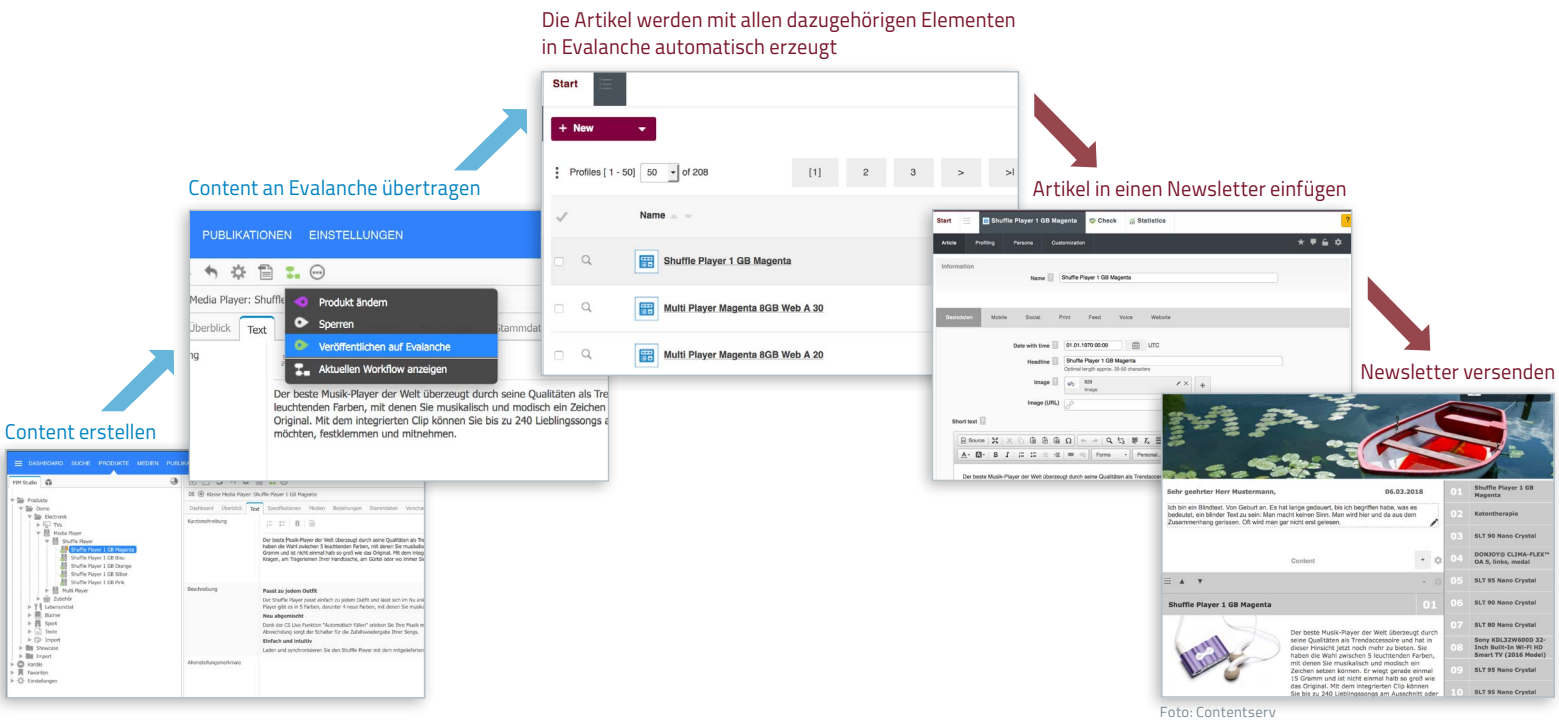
Die Artikel werden mit allen dazugehörigen Elementen in Evalanche automatisch erzeugt

Content an Evalanche übertragen

Artikel in einen Newsletter einfügen

Newsletter versenden

Content erstellen

Start

+ New

Profiles [ 1 - 50] 50 of 208

[1] 2 3 > >I

Name

Shuffle Player 1 GB Magenta

Multi Player Magenta 8GB Web A 30

Multi Player Magenta 8GB Web A 20

PUBLIKATIONEN EINSTELLUNGEN

Media Player: Shuffle

Überblick Text Stammdat

Produkt ändern

Sperren

Veröffentlichen auf Evalanche

Aktuellen Workflow anzeigen

Der beste Musik-Player der Welt überzeugt durch seine Qualitäten als Tre leuchtenden Farben, mit denen Sie musikalisch und modisch ein Zeichen Original. Mit dem integrierten Clip können Sie bis zu 240 Lieblingssongs a möchten, festklemmen und mitnehmen.

DASHBOARD SUCHE PRODUKTE MEDIEN PUBLIKA

PIM Studio

Produkte
Demo
Elektronik
TVs
Media Player
Shuffle Player
Shuffle Player 1 GB Magenta
Shuffle Player 1 GB Blau
Shuffle Player 1 GB Orange
Shuffle Player 1 GB Silber
Shuffle Player 1 GB Pink
Multi Player
Zubehör
Lebensmittel
Bücher
Sport
Texte
Import
Showcase
Import
Kanäle
Favoriten
Einstellungen

DE Klasse Media Player: Shuffle Player 1 GB Magenta

Dashboard Überblick Text Spezifikationen Medien Beziehungen Stammdaten Verscha

Kurzbeschreibung

Der beste Musik-Player der Welt überzeugt durch seine Qualitäten als Tre haben die Wahl zwischen 5 leuchtenden Farben, mit denen Sie musikal Gramm und ist nicht einmal halb so groß wie das Original. Mit dem integ Kragen, am Trageriemen Ihrer Handtasche, am Gürtel oder wo immer Si

Beschreibung

Passt zu jedem Outfit
Der Shuffle Player passt einfach zu jedem Outfit und lässt sich im Nu ank Player gibt es in 5 Farben, darunter 4 neue Farben, mit denen Sie musika
Neu abgemischt
Dank der CS Live Funktion "Automatisch Füllen" erleben Sie Ihre Musik m Abwechslung sorgt der Schalter für die Zufallswiedergabe Ihrer Songs.
Einfach und intuitiv
Laden und synchronisieren Sie den Shuffle Player mit dem mitgelieferten

Alleinstellungsmerkmale

Start Shuffle Player 1 GB Magenta Check Statistics

Article Profiling Persona Customization

Information

Name Shuffle Player 1 GB Magenta

Basisdaten Mobile Social Print Feed Voice Website

Date with time 01.01.1970 00:00 UTC

Headline Shuffle Player 1 GB Magenta
Optimal length approx. 30-50 characters

Image 828 Image

Image (URL)

Short text

Source Forms Personal

Der beste Musik-Player der Welt überzeugt durch seine Qualitäten als Trendaccessoire

Sehr geehrter Herr Mustermann, 06.03.2018

Ich bin ein Blindtext. Von Geburt an. Es hat lange gedauert, bis ich begriffen habe, was es bedeutet, ein blinder Text zu sein: Man macht keinen Sinn. Man wird hier und da aus dem Zusammenhang gerissen. Oft wird man gar nicht erst gelesen.

Content

Shuffle Player 1 GB Magenta 01

Der beste Musik-Player der Welt überzeugt durch seine Qualitäten als Trendaccessoire und hat in dieser Hinsicht jetzt noch mehr zu bieten. Sie haben die Wahl zwischen 5 leuchtenden Farben, mit denen Sie musikalisch und modisch ein Zeichen setzen können. Er wiegt gerade einmal 15 Gramm und ist nicht einmal halb so groß wie das Original. Mit dem integrierten Clip können Sie bis zu 240 Lieblingssongs am Ausschnitt oder

01 Shuffle Player 1 GB Magenta
02 Ketontherapie
03 SLT 90 Nano Crystal
04 DONJOY® CLIMA-FLEX™ OA S, links, medal
05 SLT 95 Nano Crystal
06 SLT 90 Nano Crystal
07 SLT 80 Nano Crystal
08 Sony KDL32W600D 32-Inch Built-In Wi-Fi HD Smart TV (2016 Model)
09 SLT 95 Nano Crystal
10 SLT 95 Nano Crystal

Foto: Contentserv